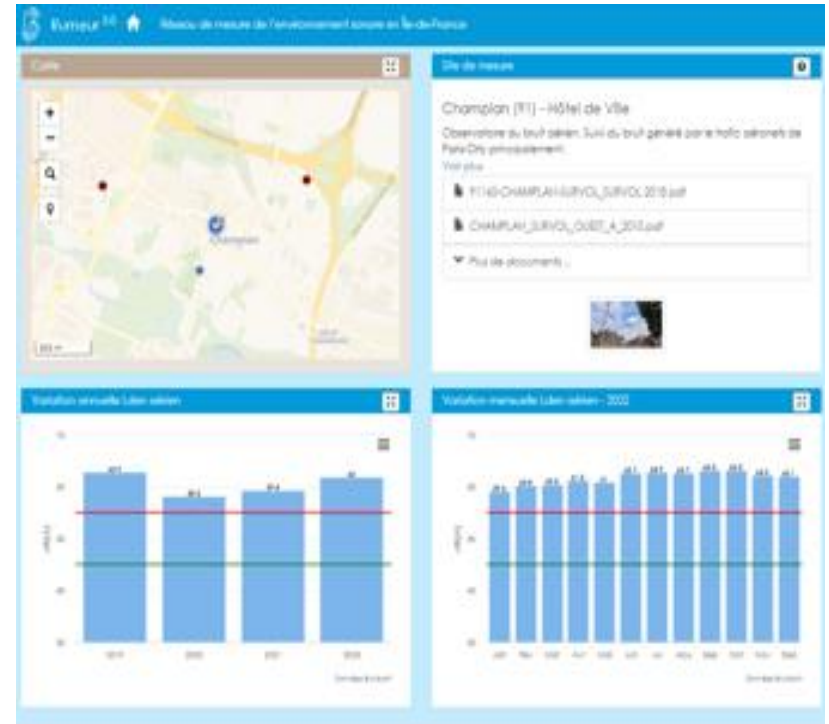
Rumeur 2.0 Réseau de mesure de l'environnement sonore en Île-de-France

Carte

+
−

Champlan

Site de mesure

Champlan (91) - Hôtel de Ville

Observatoire du bruit aérien. Suivi du bruit généré par le trafic aérienel de Paris-Orly principalement.

Voir plus

91140-CHAMPLAN-SURVOL_SURVOL 2018.pdf

CHAMPLAN_SURVOL_OUEST_A_2013.pdf

Plus de documents ...

Variation annuelle Lden aérien

Variation mensuelle Lden aérien - 2022

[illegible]